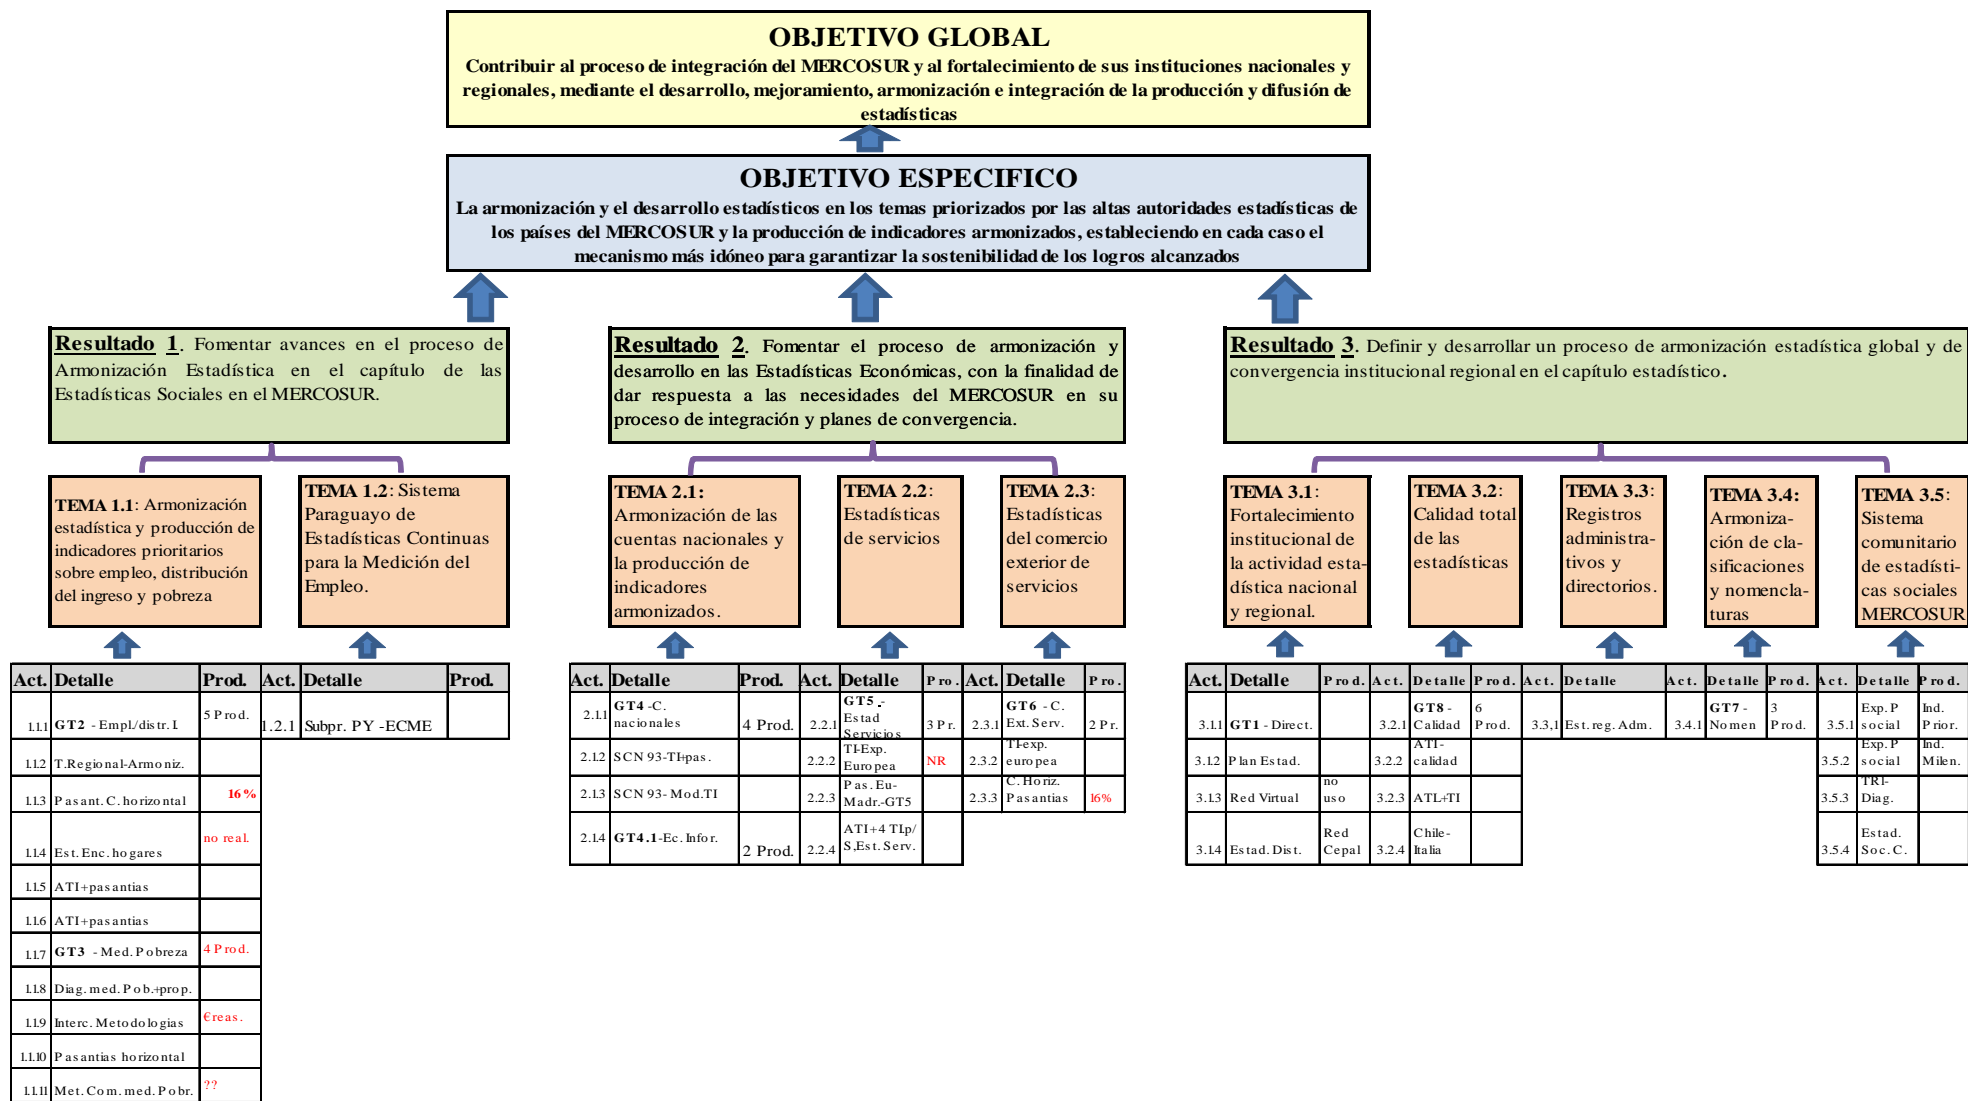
OBJETIVO GLOBAL
Contribuir al proceso de integración del MERCOSUR y al fortalecimiento de sus instituciones nacionales y regionales, mediante el desarrollo, mejoramiento, armonización e integración de la producción y difusión de estadísticas

OBJETIVO ESPECIFICO
La armonización y el desarrollo estadísticos en los temas priorizados por las altas autoridades estadísticas de los países del MERCOSUR y la producción de indicadores armonizados, estableciendo en cada caso el mecanismo más idóneo para garantizar la sostenibilidad de los logros alcanzados

Resultado 1. Fomentar avances en el proceso de Armonización Estadística en el capítulo de las Estadísticas Sociales en el MERCOSUR.

Resultado 2. Fomentar el proceso de armonización y desarrollo en las Estadísticas Económicas, con la finalidad de dar respuesta a las necesidades del MERCOSUR en su proceso de integración y planes de convergencia.

Resultado 3. Definir y desarrollar un proceso de armonización estadística global y de convergencia institucional regional en el capítulo estadístico.

TEMA 1.1: Armonización estadística y producción de indicadores prioritarios sobre empleo, distribución del ingreso y pobreza

TEMA 1.2: Sistema Paraguayo de Estadísticas Continuas para la Medición del Empleo.

TEMA 2.1: Armonización de las cuentas nacionales y la producción de indicadores armonizados.

TEMA 2.2: Estadísticas de servicios

TEMA 2.3: Estadísticas del comercio exterior de servicios

TEMA 3.1: Fortalecimiento institucional de la actividad estadística nacional y regional.

TEMA 3.2: Calidad total de las estadísticas

TEMA 3.3: Registros administrativos y directorios.

TEMA 3.4: Armonización de clasificaciones y nomenclaturas

TEMA 3.5: Sistema comunitario de estadísticas sociales MERCOSUR

| Act. | Detalle | Prod. | Act. | Detalle | Prod. |
|---|---|---|---|---|---|
| 1.1.1 | GT2 - Empl./distr. I | 5 Prod. | 1.2.1 | Subpr. PY -ECME | |
| 1.1.2 | T.Regional-Armoniz. | | | | |
| 1.1.3 | Pasant. C. horizontal | 16% | | | |
| 1.1.4 | Est. Enc. hogares | no real. | | | |
| 1.1.5 | ATI+pasantias | | | | |
| 1.1.6 | ATI+pasantias | | | | |
| 1.1.7 | GT3 - Med. Pobreza | 4 Prod. | | | |
| 1.1.8 | Diag. med. Pob.+prop. | | | | |
| 1.1.9 | Interc. Metodologias | €reas. | | | |
| 1.1.10 | Pasantias horizontal | | | | |
| 1.1.11 | Met. Com. med. Pobr. | ?? | | | |

| Act. | Detalle | Prod. | Act. | Detalle | Pro. | Act. | Detalle | Pro. |
|---|---|---|---|---|---|---|---|---|
| 2.1.1 | GT4 -C. nacionales | 4 Prod. | 2.2.1 | GT5 - Estad Servicios | 3 Pr. | 2.3.1 | GT6 - C. Ext. Serv. | 2 Pr. |
| 2.1.2 | SCN 93-TI+pas. | | 2.2.2 | TI-Exp. Europea | NR | 2.3.2 | TI-exp. europea | |
| 2.1.3 | SCN 93- Mod.TI | | 2.2.3 | Pas. Eu- Madr.-GT5 | | 2.3.3 | C. Horiz. Pasantias | 16% |
| 2.1.4 | GT4.1-Ec. Infor. | 2 Prod. | 2.2.4 | ATI+4 TI.p/ S.Est. Serv. | | | | |

| Act. | Detalle | Prod. | Act. | Detalle | Prod. | Act. | Detalle | Act. | Detalle | Prod. | Act. | Detalle | Prod. |
|---|---|---|---|---|---|---|---|---|---|---|---|---|---|
| 3.1.1 | GT1 - Direct. | | 3.2.1 | GT8 - Calidad | 6 Prod. | 3.3.1 | Est. reg. Adm. | 3.4.1 | GT7 - Nomen | 3 Prod. | 3.5.1 | Exp. P social | Ind. Prior. |
| 3.1.2 | Plan Estad. | | 3.2.2 | ATI- calidad | | | | | | | 3.5.2 | Exp. P social | Ind. Milen. |
| 3.1.3 | Red Virtual | no uso | 3.2.3 | ATL+TI | | | | | | | 3.5.3 | TRI- Diag. | |
| 3.1.4 | Estad. Dist. | Red Cepal | 3.2.4 | Chile- Italia | | | | | | | 3.5.4 | Estad. Soc. C. | |